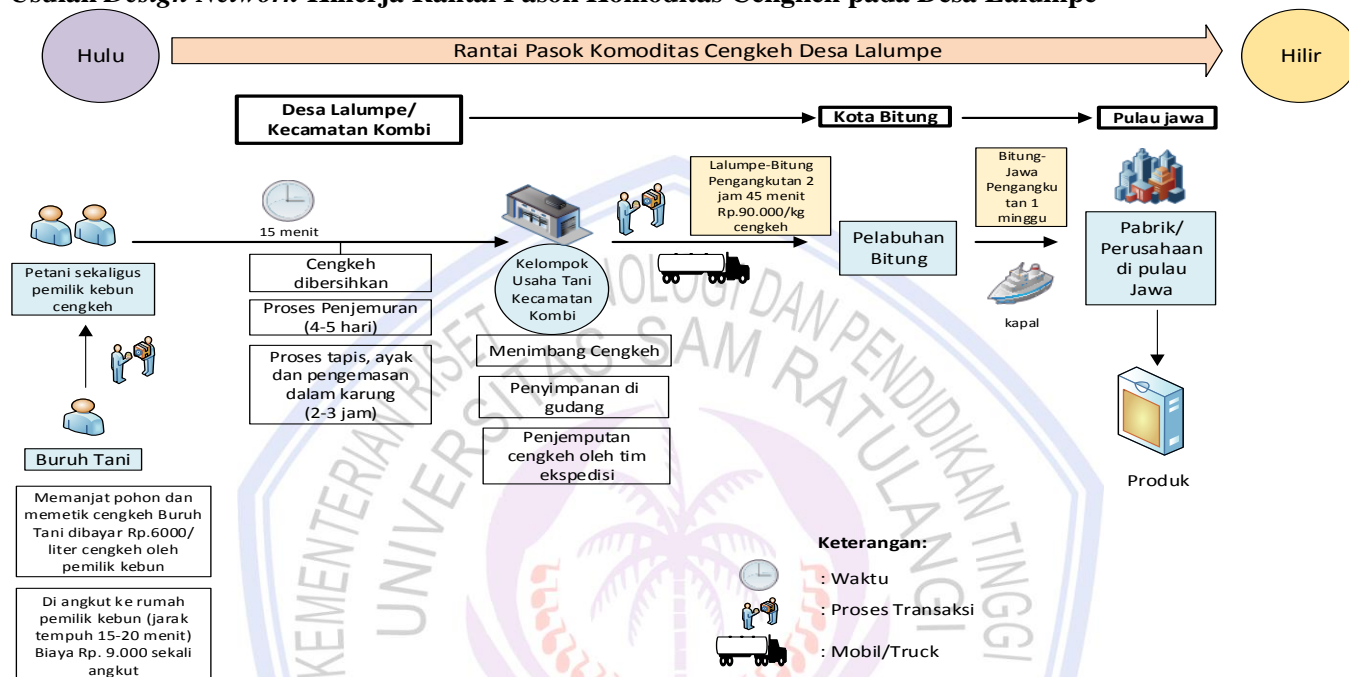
Usulan Design Network Kinerja Rantai Pasok Komoditas Cengkeh pada Desa Lalumpe

Hulu

Rantai Pasok Komoditas Cengkeh Desa Lalumpe

Hilir

Desa Lalumpe/ Kecamatan Kombi

Kota Bitung

Pulau jawa

15 menit

Petani sekaligus pemilik kebun cengkeh

Cengkeh dibersihkan

Proses Penjemuran (4-5 hari)

Proses tapis, ayak dan pengemasan dalam karung (2-3 jam)

Kelompok Usaha Tani Kecamatan Kombi

Menimbang Cengkeh

Penyimpanan di gudang

Penjemputan cengkeh oleh tim ekspedisi

Lalumpe-Bitung Pengangkutan 2 jam 45 menit Rp.90.000/kg cengkeh

Pelabuhan Bitung

Bitung-Jawa Pengangkutan 1 minggu

kapal

Pabrik/ Perusahaan di pulau Jawa

Produk

Buruh Tani

Memanjat pohon dan memetik cengkeh Buruh Tani dibayar Rp.6000/ liter cengkeh oleh pemilik kebun

Di angkut ke rumah pemilik kebun (jarak tempuh 15-20 menit) Biaya Rp. 9.000 sekali angkut

Keterangan:

: Waktu

: Proses Transaksi

: Mobil/Truck

UNIVERSITAS SAM RATULANGI

KEMENTERIAN RISET TEKNOLOGI DAN PENDIDIKAN TINGGI